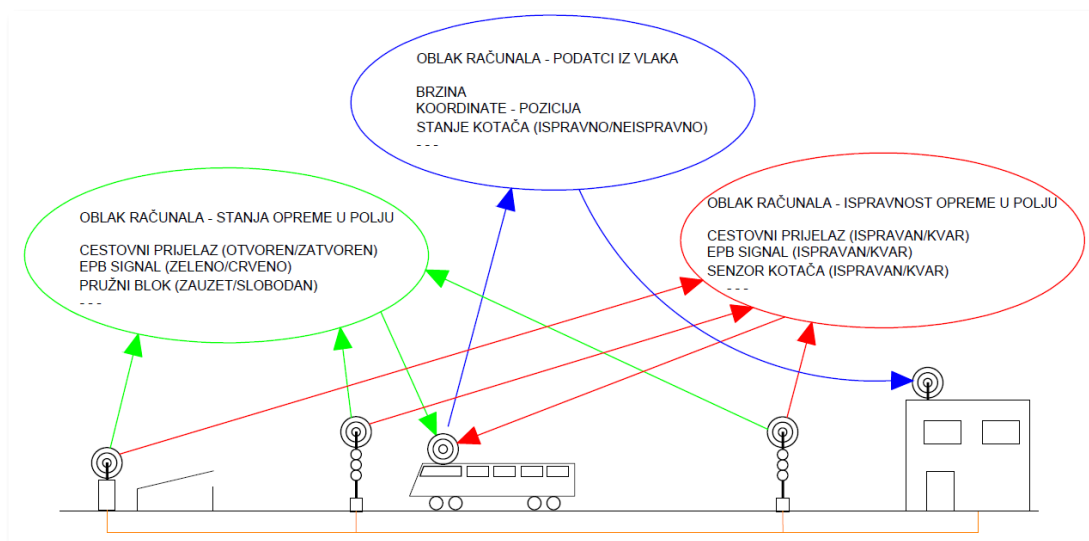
OBLAK RAČUNALA - PODATCI IZ VLAKA

BRZINA
KOORDINATE - POZICIJA
STANJE KOTAČA (ISPRAVNO/NEISPRAVNO)
- - -

OBLAK RAČUNALA - STANJA OPREME U POLJU

CESTOVNI PRIJELAZ (OTVOREN/ZATVOREN)
EPB SIGNAL (ZELENO/CRVENO)
PRUŽNI BLOK (ZAUZET/SLOBODAN)
- - -

OBLAK RAČUNALA - ISPRAVNOST OPREME U POLJU

CESTOVNI PRIJELAZ (ISPRAVAN/KVAR)
EPB SIGNAL (ISPRAVAN/KVAR)
SENZOR KOTAČA (ISPRAVAN/KVAR)
- - -